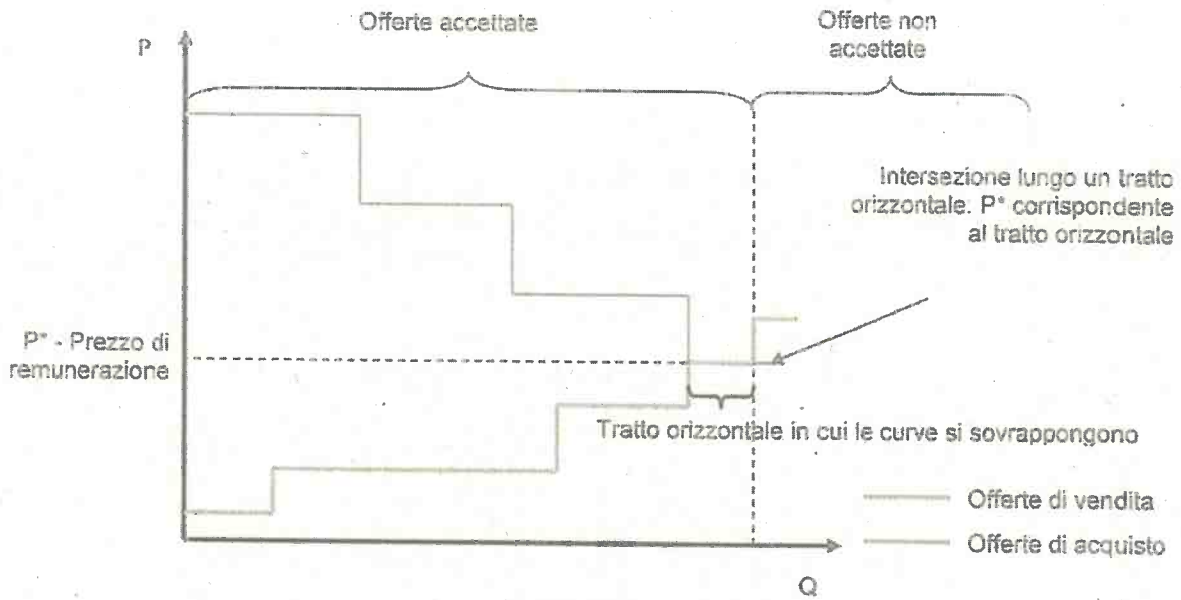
Offerte accettate

Offerte non accettate

P

Intersezione lungo un tratto orizzontale. P* corrispondente al tratto orizzontale

P* - Prezzo di remunerazione

Tratto orizzontale in cui le curve si sovrappongono

Offerte di vendita

Offerte di acquisto

Q